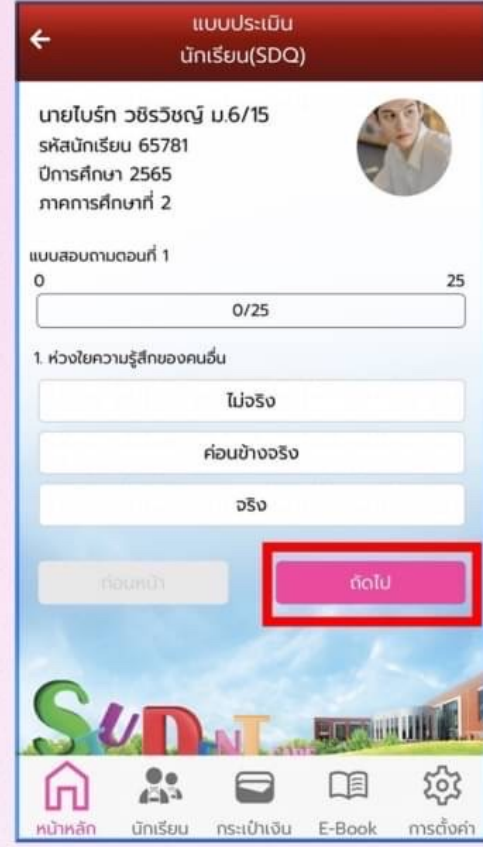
แบบประเมิน
นักเรียน(SDQ)

นายไบร์ท วชิรวิชญ์ ม.6/15
รหัสนักเรียน 65781
ปีการศึกษา 2565
ภาคการศึกษาที่ 2

แบบสอบถามตอนที่ 1
0
25
0/25

1. ห่วงใยความรู้สึกของคนอื่น

ไม่จริง

ค่อนข้างจริง

จริง

ก่อนหน้า

ถัดไป

หน้าหลัก
นักเรียน
กระเป๋าเงิน
E-Book
การตั้งค่า